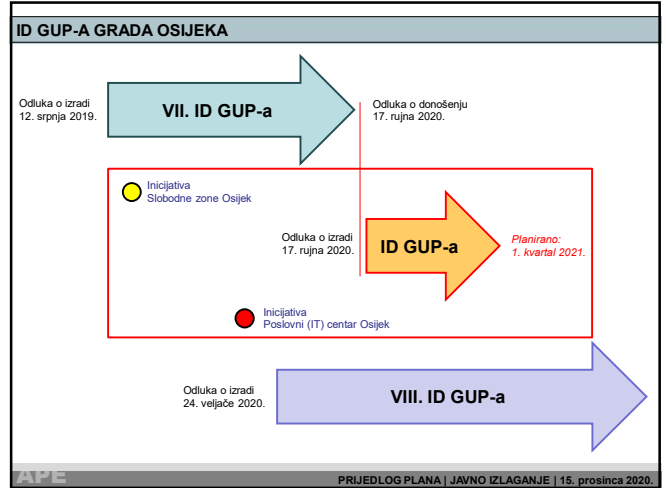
ID GUP-A GRADA OSIJEKA

Odluka o izradi
12. srpnja 2019.

VII. ID GUP-a

Odluka o donošenju
17. rujna 2020.

Inicijativa
Slobodne zone Osijek

Odluka o izradi
17. rujna 2020.

ID GUP-a

Planirano:
1. kvartal 2021.

Inicijativa
Poslovni (IT) centar Osijek

Odluka o izradi
24. veljače 2020.

VIII. ID GUP-a

APE

PRIJEDLOG PLANA | JAVNO IZLAGANJE | 15. prosinca 2020.